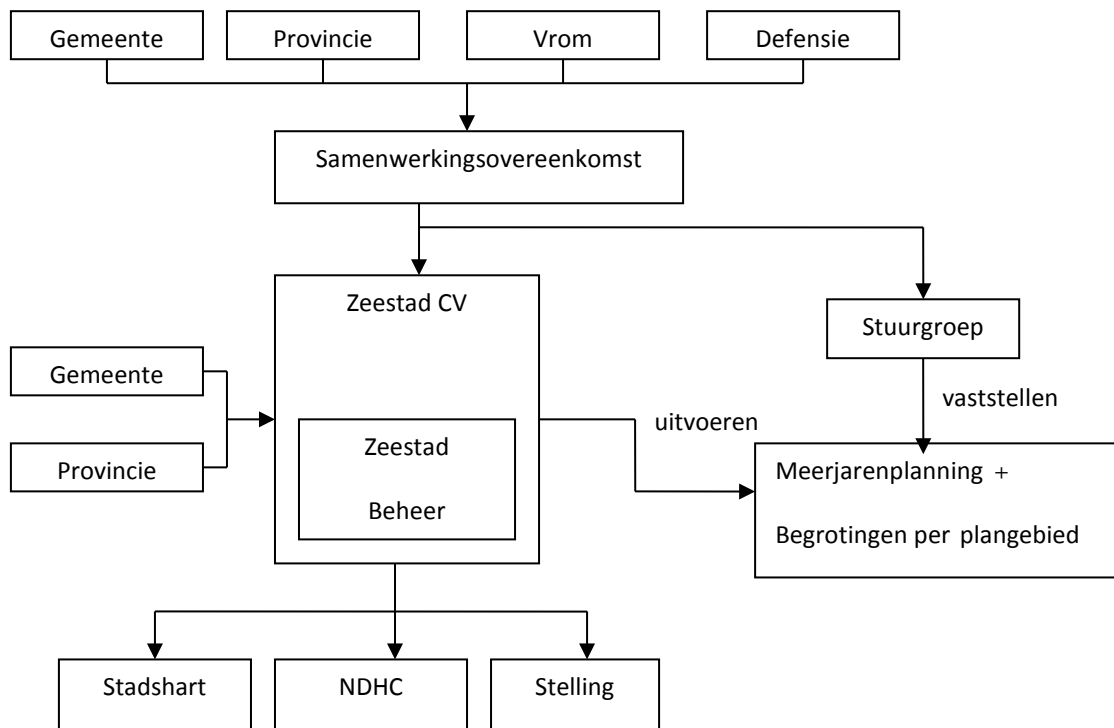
Gemeente

Provincie

Vrom

Defensie

Samenwerkingsovereenkomst

Zeestad CV

Stuurgroep

Gemeente

Provincie

Zeestad

Beheer

uitvoeren

vaststellen

Meerjarenplanning +

Begrotingen per plangebied

Stadshart

NDHC

Stelling